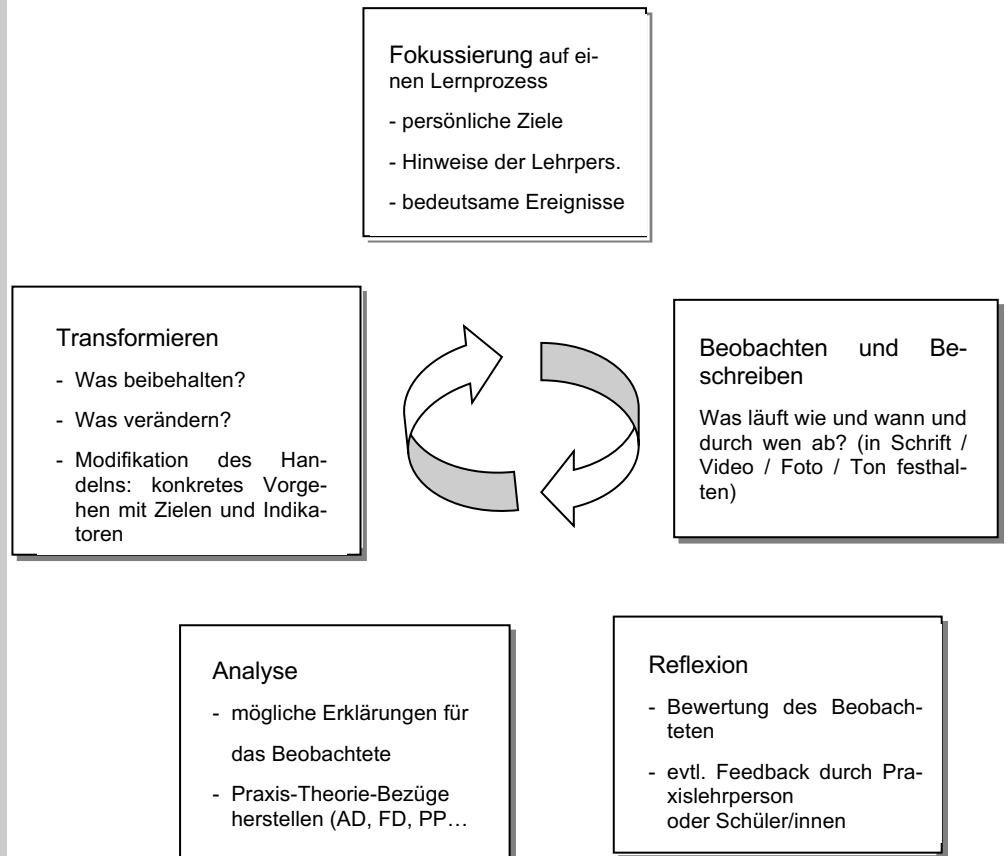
Fokussierung auf einen Lernprozess

- persönliche Ziele

- Hinweise der Lehrpers.

- bedeutsame Ereignisse

Transformieren

- Was beibehalten?

- Was verändern?

- Modifikation des Handelns: konkretes Vorgehen mit Zielen und Indikatoren

Beobachten und Beschreiben

Was läuft wie und wann und durch wen ab? (in Schrift / Video / Foto / Ton festhalten)

Analyse

- mögliche Erklärungen für das Beobachtete

- Praxis-Theorie-Bezüge herstellen (AD, FD, PP…

Reflexion

- Bewertung des Beobachteten

- evtl. Feedback durch Praxislehrperson oder Schüler/innen